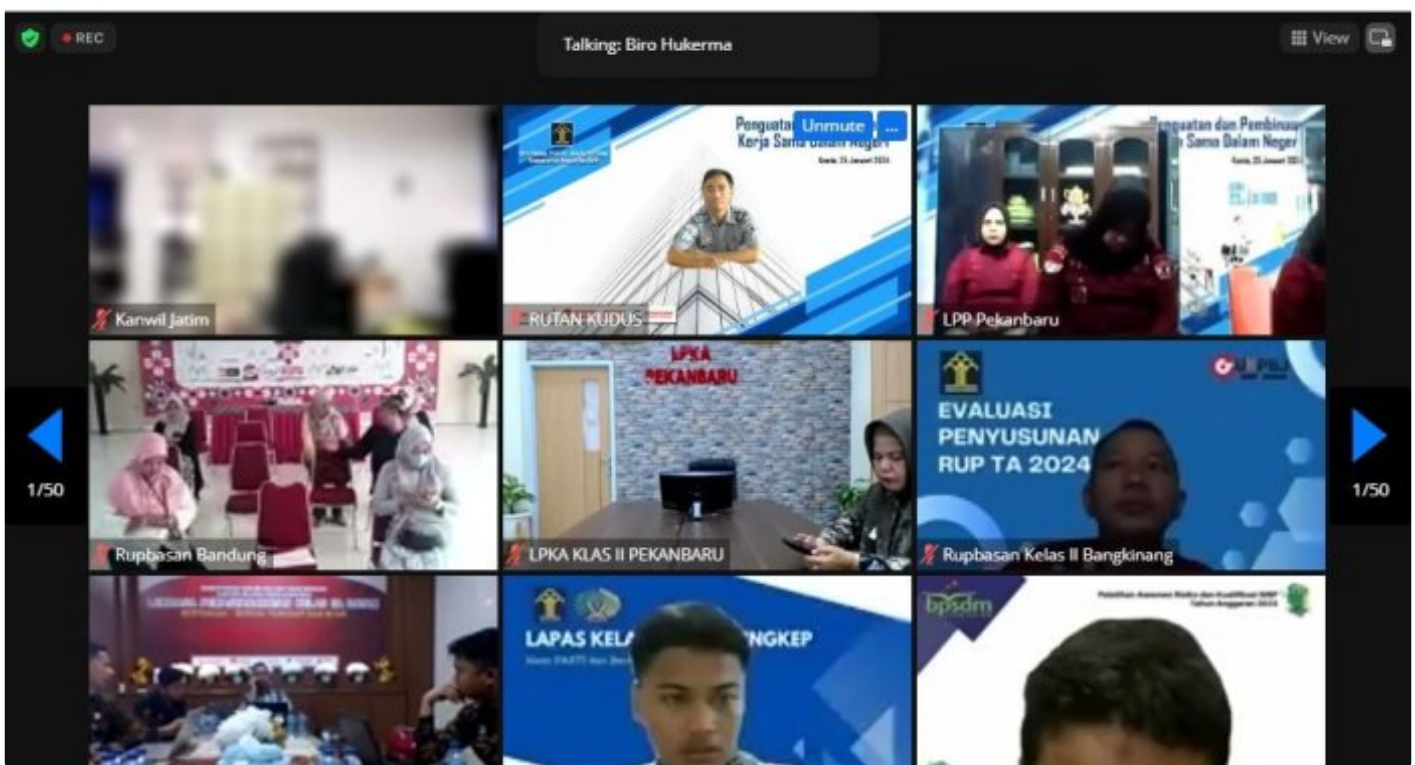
REC

Talking: Biro Hukerma

View

Penguatan Unmute ...
Kerja Sama Dalam Negeri

Penguatan dan Pembinaan
Sama Dalam Neger

Kanwil Jatim

RUTAN KUDUS

LPP Pekanbaru

LPKA
PEKANBARU

EVALUASI
PENYUSUNAN
RUP TA 2024

1/50

1/50

Rupbasan Bandung

LPKA KLAS II PEKANBARU

Rupbasan Kelas II Bangkinang

LAPAS KELA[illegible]NGKEP

bpsdm